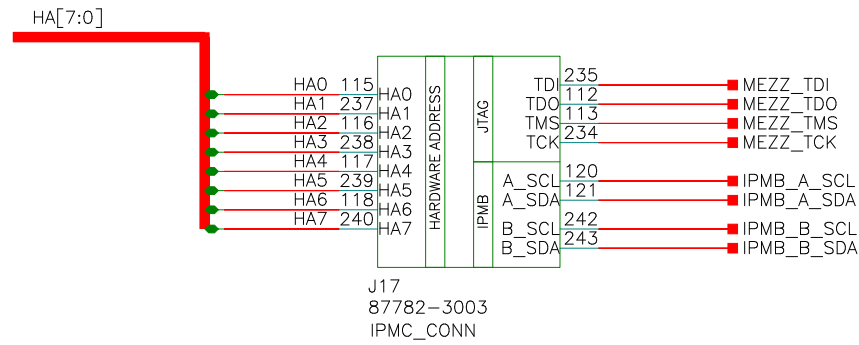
HA[7:0]

HA0 115 HA0
HA1 237 HA1
HA2 116 HA2
HA3 238 HA3
HA4 117 HA4
HA5 239 HA5
HA6 118 HA6
HA7 240 HA7

HARDWARE ADDRESS

JTAG

TDI 235 MEZZ_TDI
TDO 112 MEZZ_TDO
TMS 113 MEZZ_TMS
TCK 234 MEZZ_TCK

IPMB

A_SCL 120 IPMB_A_SCL
A_SDA 121 IPMB_A_SDA
B_SCL 242 IPMB_B_SCL
B_SDA 243 IPMB_B_SDA

J17
87782-3003
IPMC_CONN